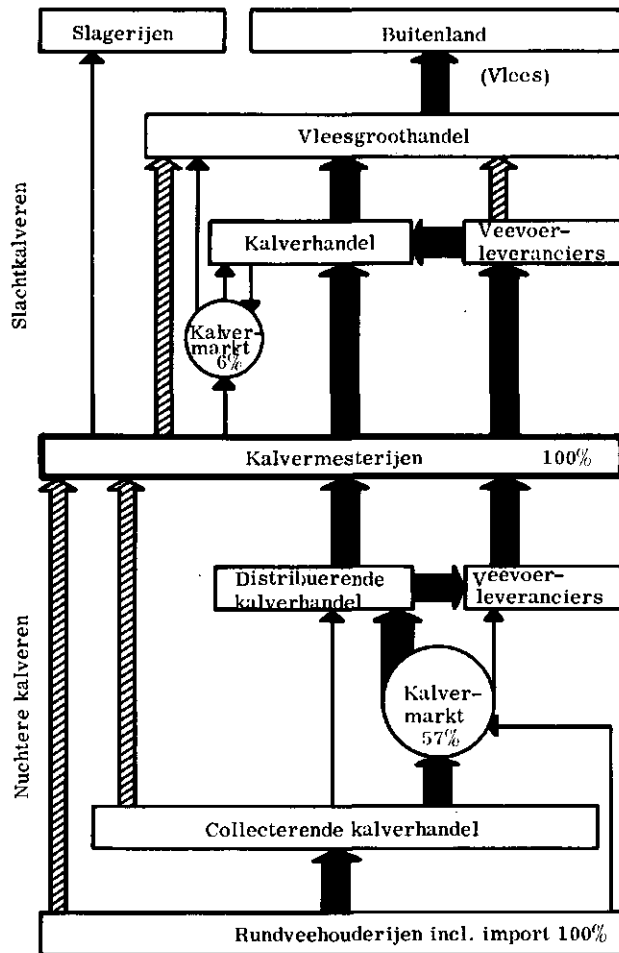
Slagerijen

Buitenland

(Vlees)

Vleesgroothandel

Slachtkalveren

Kalverhandel

Veevoerleveranciers

Kalvermarkt 6%

Kalvermesterijen 100%

Nuchtere kalveren

Distribuerende kalverhandel

Veevoerleveranciers

Kalvermarkt 57%

Collecterende kalverhandel

Rundveehouderijen incl. import 100%